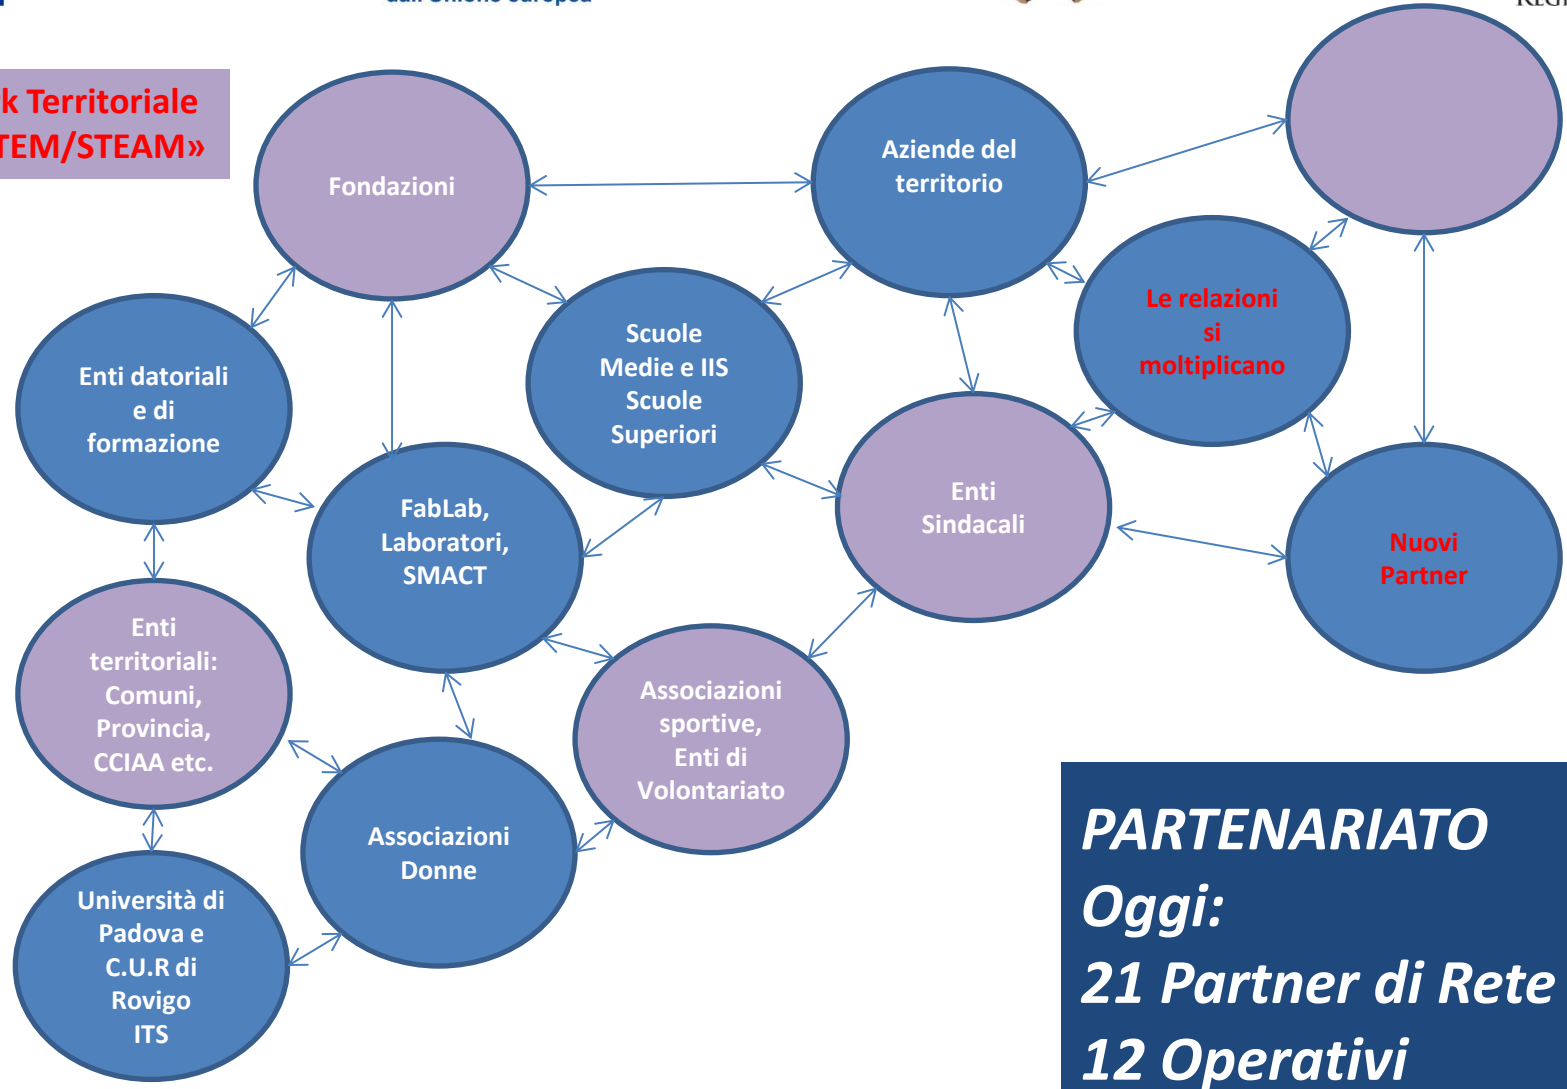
dall'Unione europea

k Territoriale
TEM/STEAM»

Fondazioni

Aziende del territorio

Enti datoriali e di formazione

Scuole Medie e IIS Scuole Superiori

Le relazioni si moltiplicano

Enti Sindacali

FabLab, Laboratori, SMACT

Nuovi Partner

Enti territoriali: Comuni, Provincia, CCIAA etc.

Associazioni sportive, Enti di Volontariato

Associazioni Donne

Università di Padova e C.U.R di Rovigo ITS

PARTENARIATO
Oggi:
21 Partner di Rete
12 Operativi